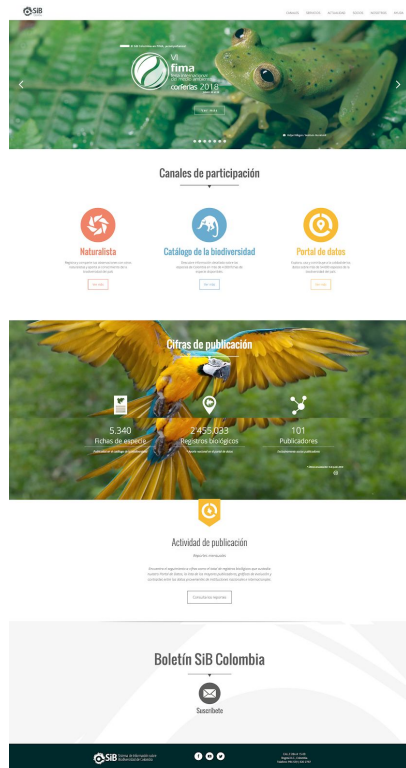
SiB

VI
fima
conferías 2018

Canales de participación

Naturalista

Catálogo de la biodiversidad

Portal de datos

Cifras de publicación

5.340
Fichas de especie

2.455.033
Registros biológicos

101
Publicadores

Actividad de publicación

Consultar reportes

Boletín SiB Colombia

Suscríbete

SiB